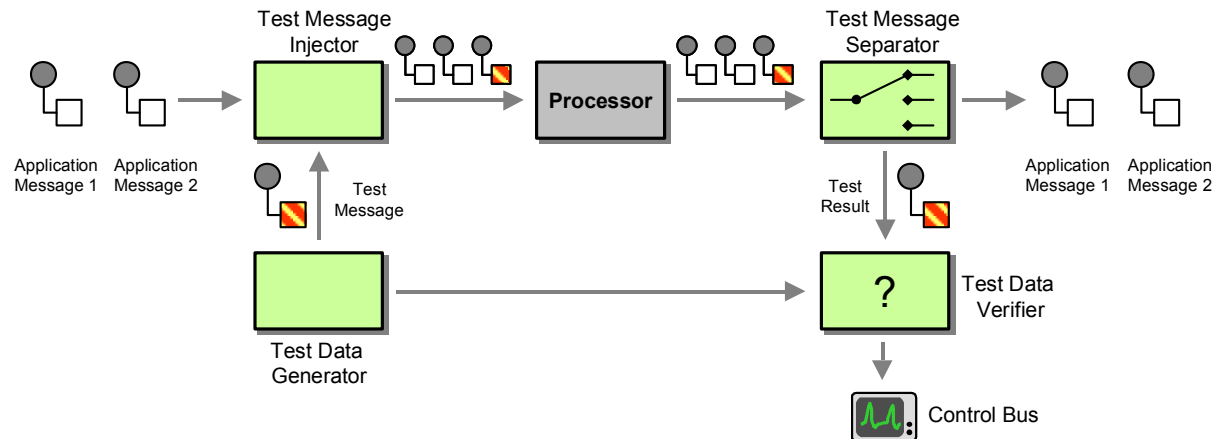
Test Message Injector

Processor

Test Message Separator

Application Message 1

Application Message 2

Test Message

Test Result

Application Message 1

Application Message 2

Test Data Generator

?

Test Data Verifier

Control Bus